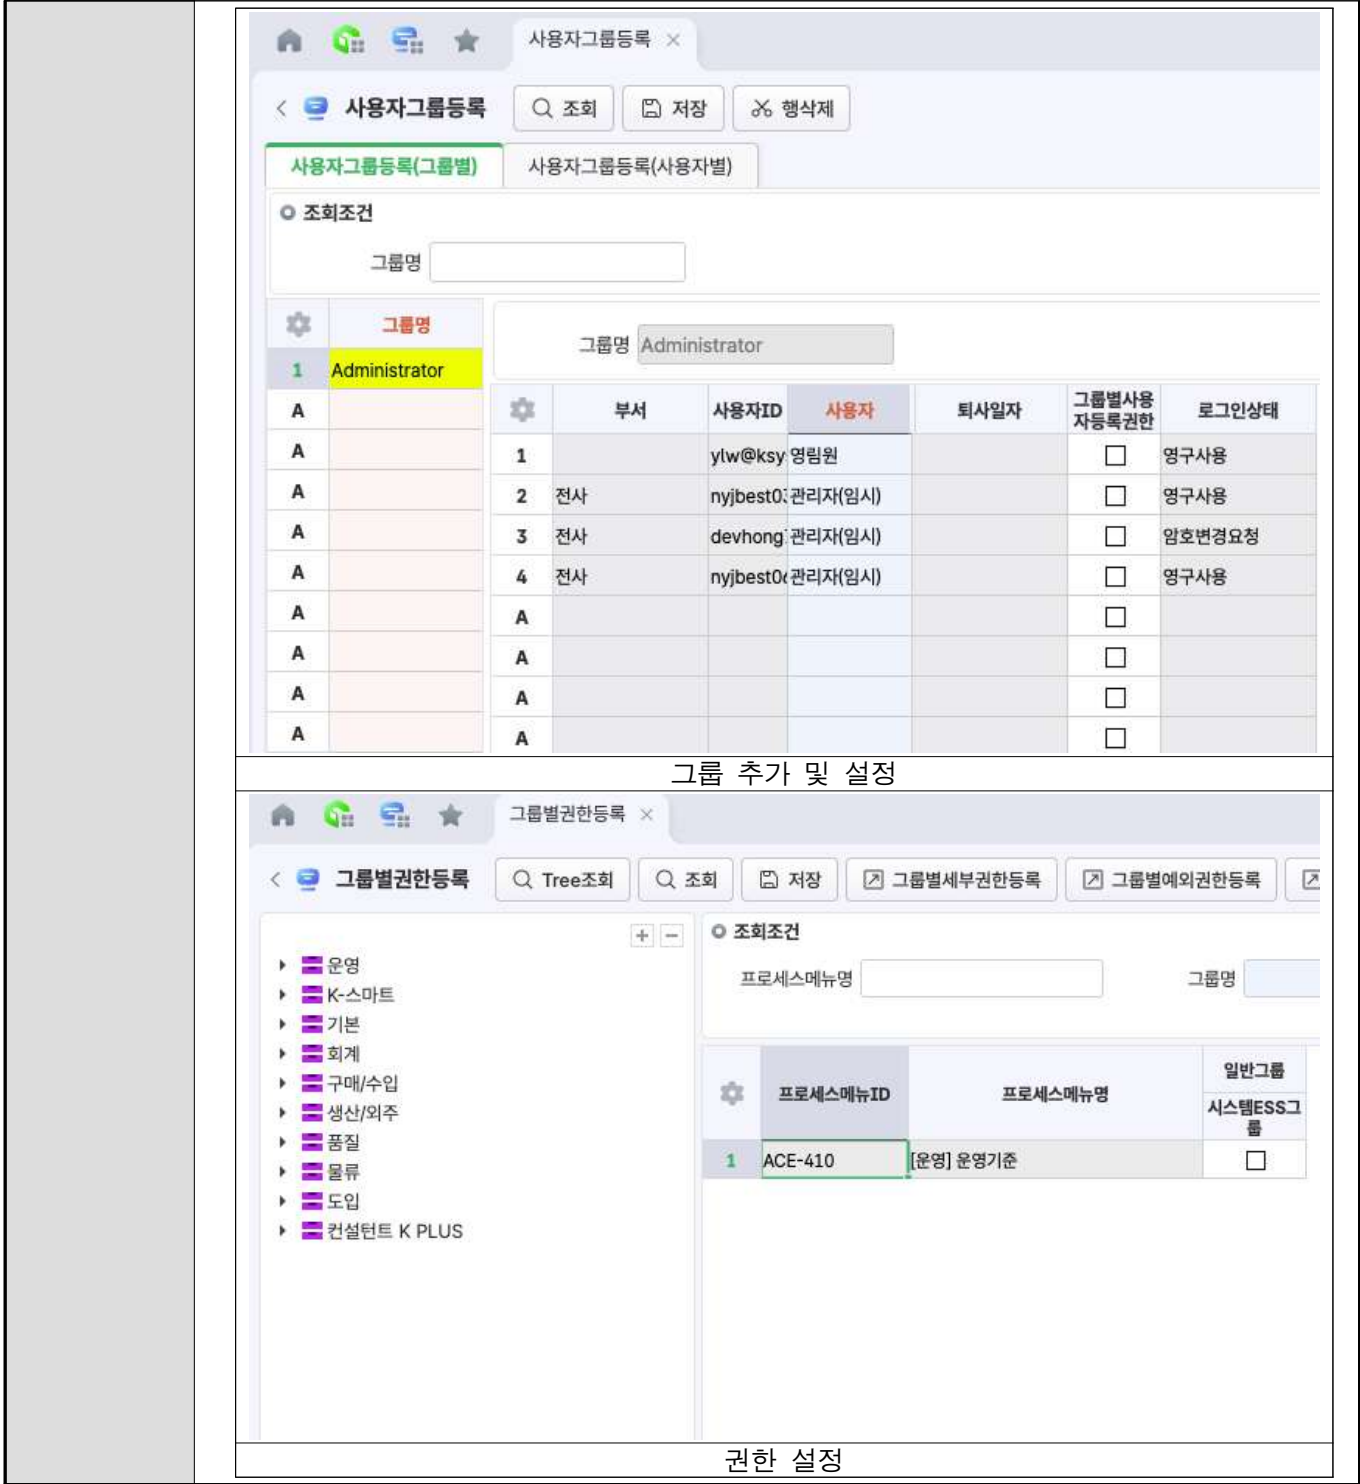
사용자그룹등록 ×

사용자그룹등록 조회 저장 행삭제

사용자그룹등록(그룹별) 사용자그룹등록(사용자별)

조회조건

그룹명

| | 그룹명 |
|---|---|
| 1 | Administrator |
| A | |
| A | |
| A | |
| A | |
| A | |
| A | |
| A | |
| A | |
| A | |

그룹명 Administrator

| | 부서 | 사용자ID | 사용자 | 퇴사일자 | 그룹별사용자등록권한 | 로그인상태 |
|---|---|---|---|---|---|---|
| 1 | | ylw@ksy | 영림원 | | ☐ | 영구사용 |
| 2 | 전사 | nyjbest0 | 관리자(임시) | | ☐ | 영구사용 |
| 3 | 전사 | devhong | 관리자(임시) | | ☐ | 암호변경요청 |
| 4 | 전사 | nyjbest0 | 관리자(임시) | | ☐ | 영구사용 |
| A | | | | | ☐ | |
| A | | | | | ☐ | |
| A | | | | | ☐ | |
| A | | | | | ☐ | |

그룹 추가 및 설정

그룹별권한등록 ×

그룹별권한등록 Tree조회 조회 저장 그룹별세부권한등록 그룹별예외권한등록

운영
K-스마트
기본
회계
구매/수입
생산/외주
품질
물류
도입
컨설턴트 K PLUS

조회조건

프로세스메뉴명 그룹명

| | 프로세스메뉴ID | 프로세스메뉴명 | 일반그룹 시스템ESS그룹 |
|---|---|---|---|
| 1 | ACE-410 | [운영] 운영기준 | ☐ |

권한 설정